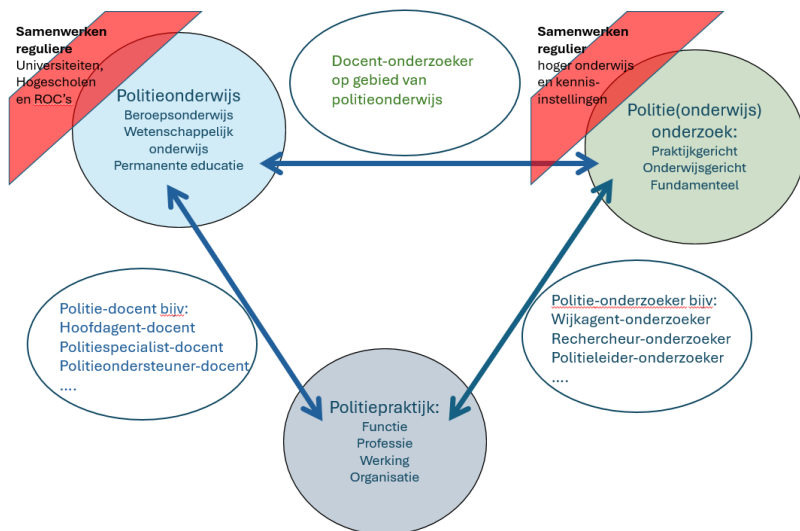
Samenwerken reguliere
Universiteiten, Hogescholen en ROC's

Docent-onderzoeker op gebied van politieonderwijs

Samenwerken regulier
hoger onderwijs en kennis-instellingen

Politieonderwijs
Beroepsonderwijs
Wetenschappelijk onderwijs
Permanente educatie

Politie(onderwijs) onderzoek:
Praktijkgericht
Onderwijsgericht
Fundamenteel

Politie-docent bijv:
Hoofdagent-docent
Politiespecialist-docent
Politieondersteuner-docent
....

Politie-onderzoeker bijv:
Wijkagent-onderzoeker
Rechercheur-onderzoeker
Politieleider-onderzoeker
....

Politiepraktijk:
Functie
Professie
Werking
Organisatie